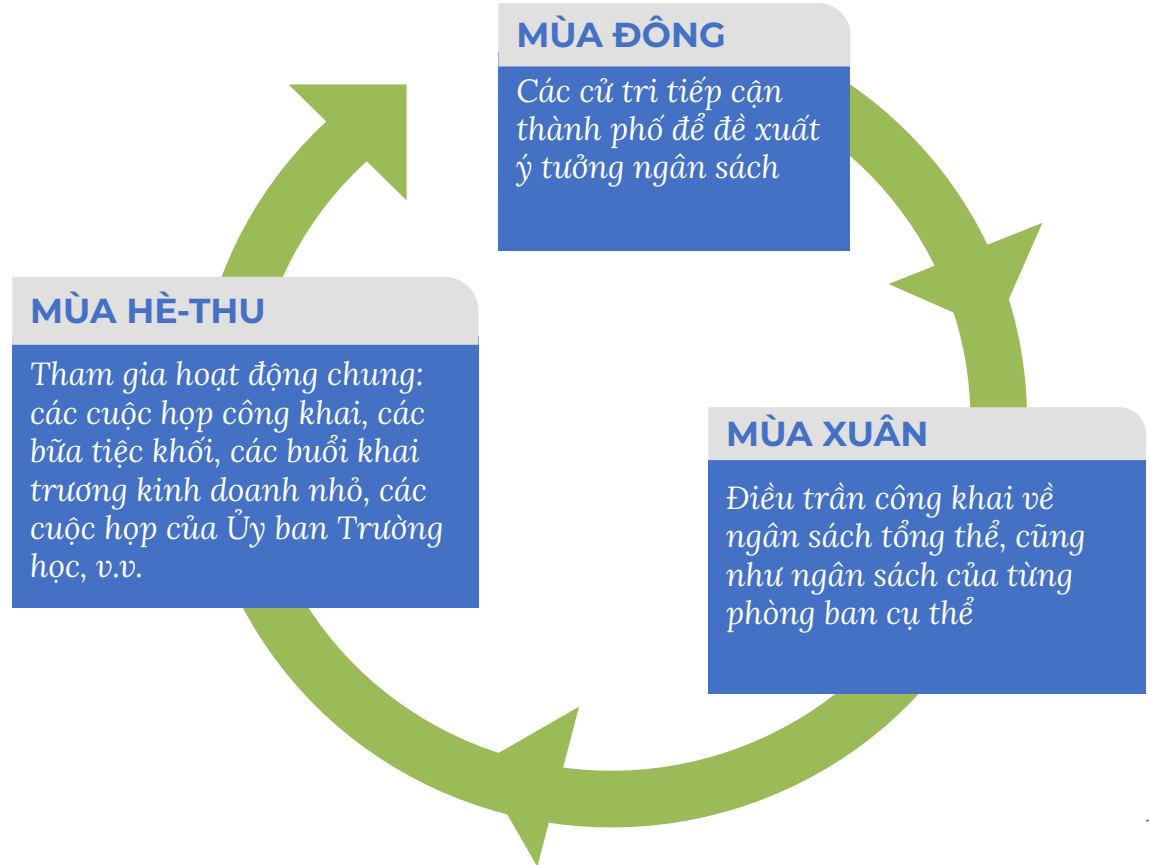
MÙA ĐÔNG

Các cử tri tiếp cận thành phố để đề xuất ý tưởng ngân sách

MÙA XUÂN

Điều trần công khai về ngân sách tổng thể, cũng như ngân sách của từng phòng ban cụ thể

MÙA HÈ-THU

Tham gia hoạt động chung: các cuộc họp công khai, các bữa tiệc khối, các buổi khai trương kinh doanh nhỏ, các cuộc họp của Ủy ban Trường học, v.v.